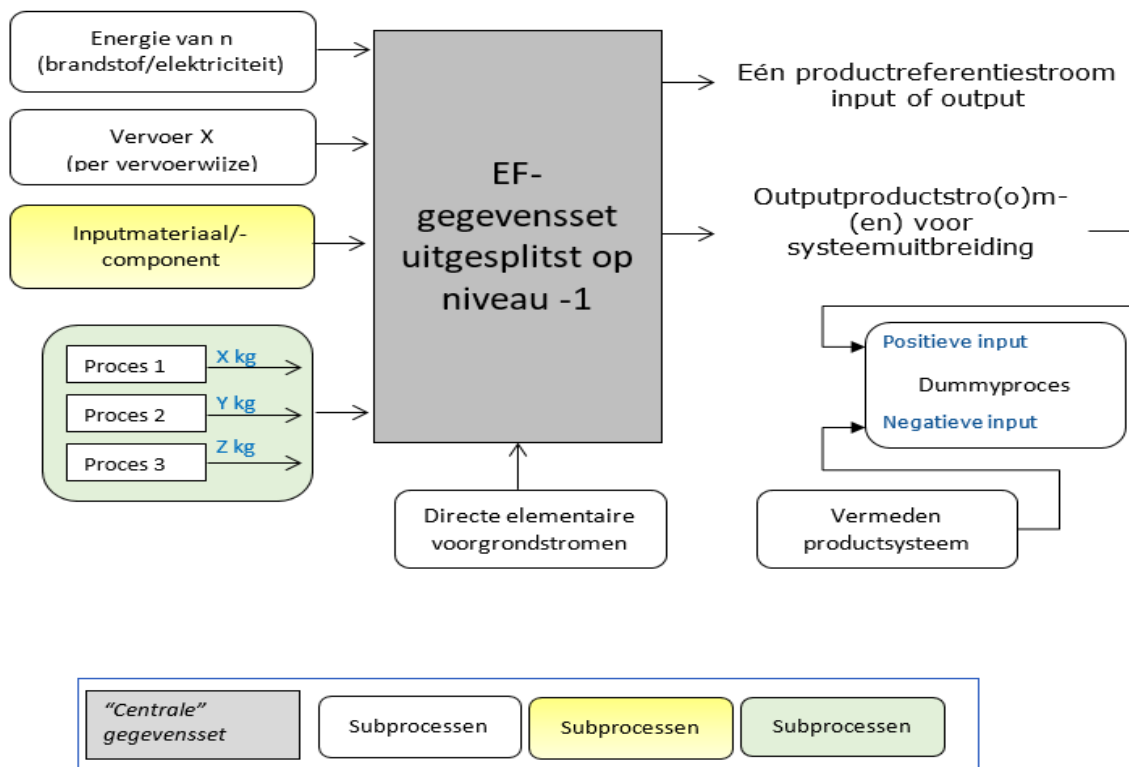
Energie van n (brandstof/elektriciteit)

Vervoer X (per vervoerwijze)

Inputmateriaal/-component

Proces 1 X kg

Proces 2 Y kg

Proces 3 Z kg

EF-gegevensset uitgesplitst op niveau -1

Eén productreferentiestroom input of output

Outputproductstro(o)m-(en) voor systeemuitbreiding

Positieve input

Dummyproces

Negatieve input

Directe elementaire voorgrondstromen

Vermeden productsysteem

"Centrale" gegevensset

Subprocessen

Subprocessen

Subprocessen